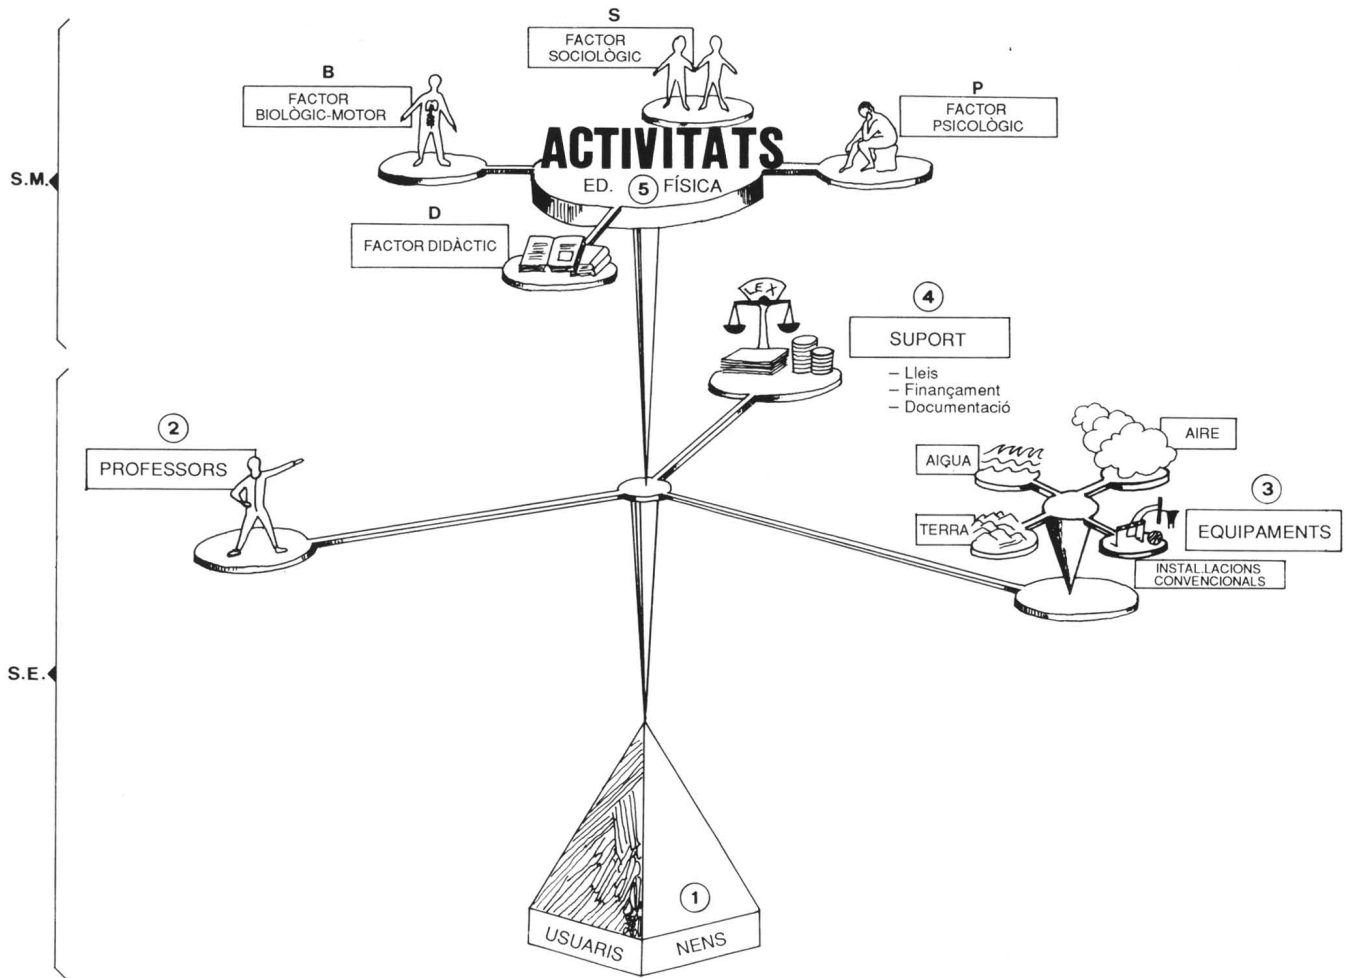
S
FACTOR SOCIOLÒGIC

B
FACTOR BIOLÒGIC-MOTOR

P
FACTOR PSICOLÒGIC

S.M.

ACTIVITATS
ED. 5 FÍSICA

D
FACTOR DIDÀCTIC

LEX

4
SUPORT
– Lleis
– Finançament
– Documentació

AIRE
AIGUA

2
PROFESSORS

3
EQUIPAMENTS
TERRA
INSTAL.LACIONS CONVENCIONALS

S.E.

1
USUARIS
NENS